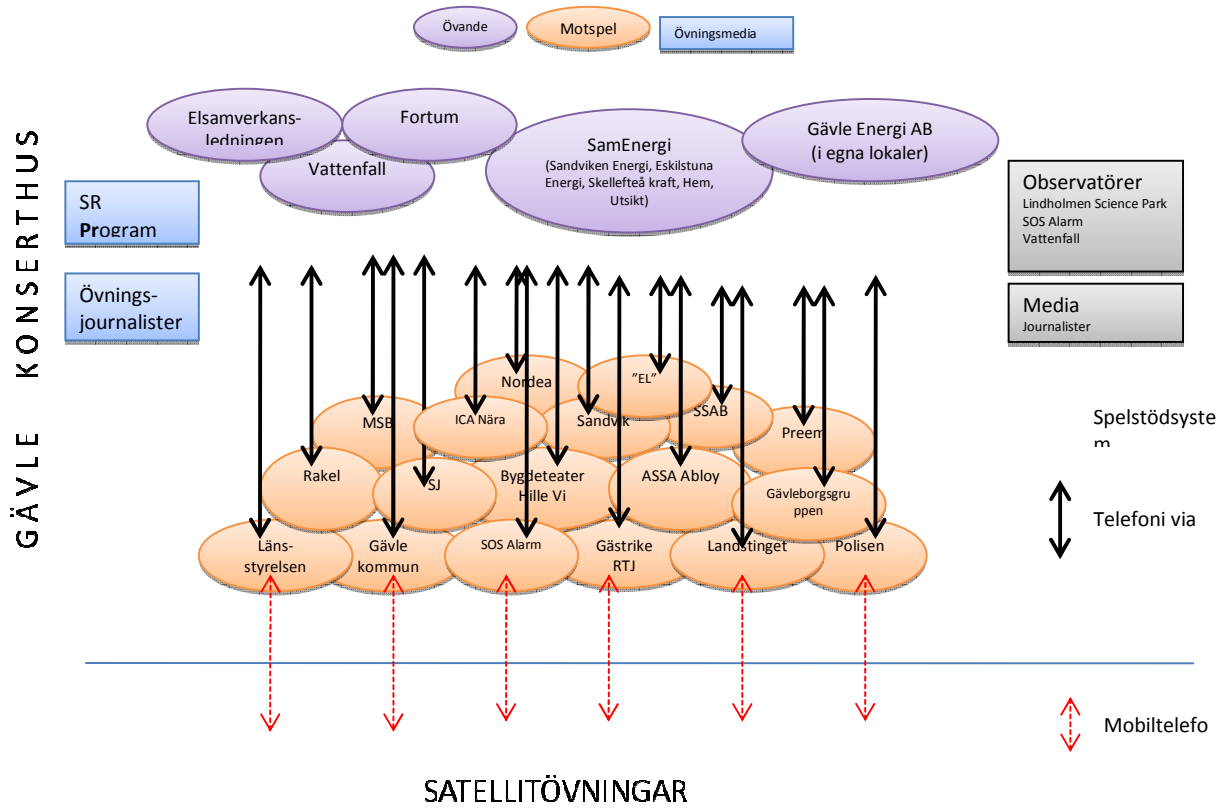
Övande

Motspel

Övningsmedia

GÄVLE KONSERTHUS

Elsamverkansledningen

Fortum

Vattenfall

SamEnergi
(Sandviken Energi, Eskilstuna Energi, Skellefteå kraft, Hem, Utsikt)

Gävle Energi AB
(i egna lokaler)

SR
Program

Övningsjournalister

Observatörer
Lindholmen Science Park
SOS Alarm
Vattenfall

Media
Journalister

Nordea

"EL"

MSB

ICA Nära

Sandvik

SSAB

Preem

Spelstödsystem

Rakel

SJ

Bygdeteater Hille Vi

ASSA Abloy

Gävleborgsgruppen

Telefoni via

Länsstyrelsen

Gävle kommun

SOS Alarm

Gästrike RTJ

Landstinget

Polisen

Mobiltelefo

SATELLITÖVNINGAR